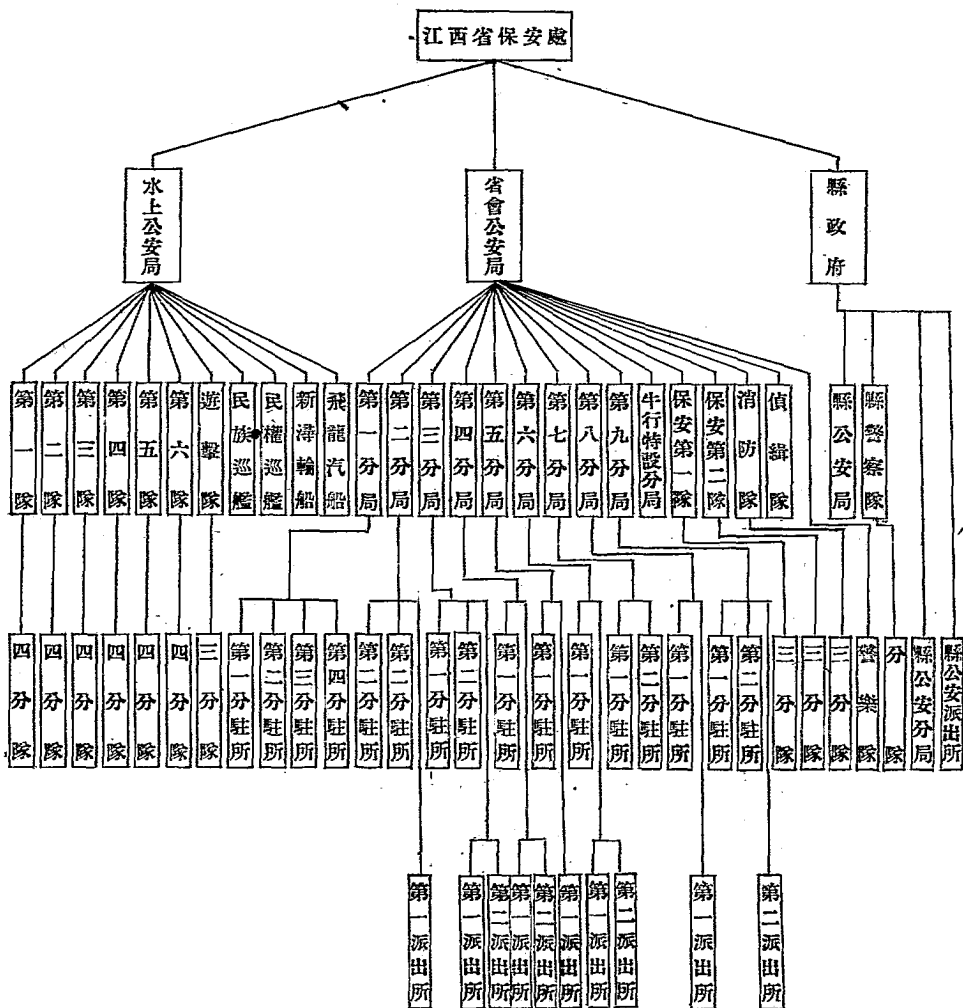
江西省保安處

水上公安局

省會公安局

縣政府

第一隊
第二隊
第三隊
第四隊
第五隊
第六隊
遊擊隊
民族巡艦
民權巡艦
新潯輪船
飛龍汽船

第一分局
第二分局
第三分局
第四分局
第五分局
第六分局
第七分局
第八分局
第九分局
牛行特設分局
保安第一隊
保安第二隊
消防隊
偵緝隊

縣公安局
縣警察隊

四分隊
四分隊
四分隊
四分隊
四分隊
四分隊
三分隊

第一分駐所
第二分駐所
第三分駐所
第四分駐所
第二分駐所
第二分駐所
第一分駐所
第二分駐所
第一分駐所
第一分駐所
第一分駐所
第一分駐所
第二分駐所
第一分駐所
第一分駐所
第二分駐所
三分隊
三分隊
三分隊
警樂隊
分隊
縣公安分局
縣公安派出所

第一派出所
第一派出所
第二派出所
第一派出所
第二派出所
第一派出所
第一派出所
第二派出所
第一派出所
第二派出所